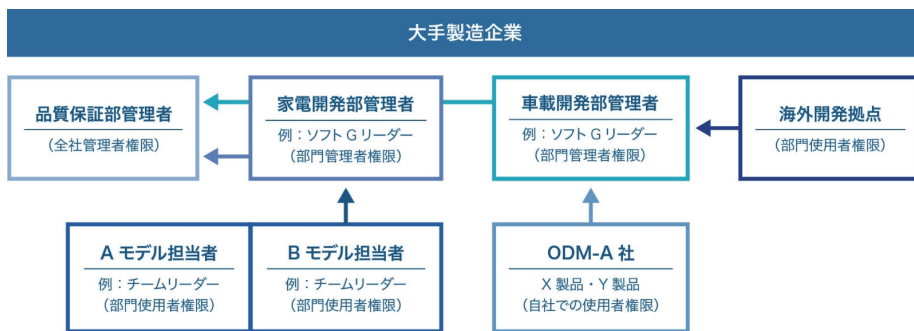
大手製造企業

品質保証部管理者
（全社管理者権限）

家電開発部管理者
例：ソフト G リーダー
（部門管理者権限）

車載開発部管理者
例：ソフト G リーダー
（部門管理者権限）

海外開発拠点
（部門使用者権限）

A モデル担当者
例：チームリーダー
（部門使用者権限）

B モデル担当者
例：チームリーダー
（部門使用者権限）

ODM-A 社
X 製品・Y 製品
（自社での使用者権限）